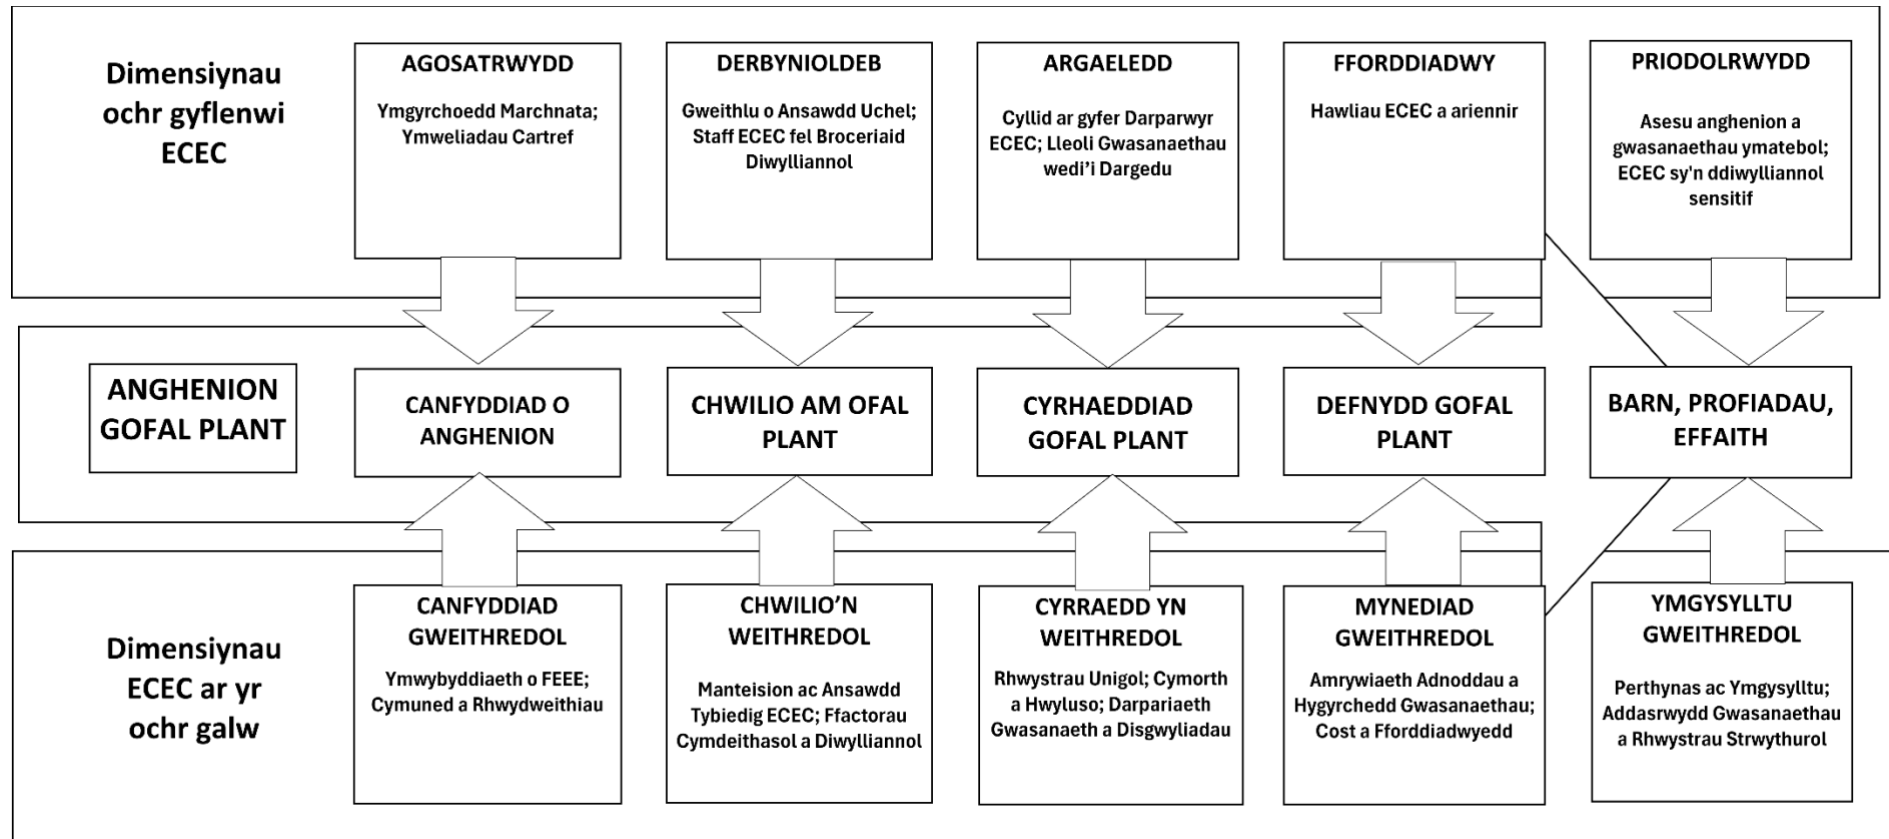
Dimensiynau ochr gyflenwi ECEC

AGOSATRWYDD

Ymgyrchoedd Marchnata; Ymweliadau Cartref

DERBYNIOLDEB

Gweithlu o Ansawdd Uchel; Staff ECEC fel Broceriaid Diwylliannol

ARGAELEDD

Cyllid ar gyfer Darparwyr ECEC; Lleoli Gwasanaethau wedi'i Dargedu

FFORDDIADWY

Hawliau ECEC a ariennir

PRIODOLRWYDD

Asesu anghenion a gwasanaethau ymatebol; ECEC sy'n ddiwylliannol sensitif

ANGHENION GOFAL PLANT

CANFYDDIAD O ANGHENION

CHWILIO AM OFAL PLANT

CYRHAEDDIAD GOFAL PLANT

DEFNYDD GOFAL PLANT

BARN, PROFIADAU, EFFAITH

Dimensiynau ECEC ar yr ochr galw

CANFYDDIAD GWEITHREDOL

Ymwybyddiaeth o FEEE; Cymuned a Rhwydweithiau

CHWILIO'N WEITHREDOL

Manteision ac Ansawdd Tybiedig ECEC; Ffactorau Cymdeithasol a Diwylliannol

CYRRAEDD YN WEITHREDOL

Rhwystrau Unigol; Cymorth a Hwyluso; Darpariaeth Gwasanaeth a Disgwyliadau

MYNEDIAD GWEITHREDOL

Amrywiaeth Adnoddau a Hygyrchedd Gwasanaethau; Cost a Fforddiadwyedd

YMGYSYLLTU GWEITHREDOL

Perthynas ac Ymgysylltu; Addasrwydd Gwasanaethau a Rhwystrau Strwythurol